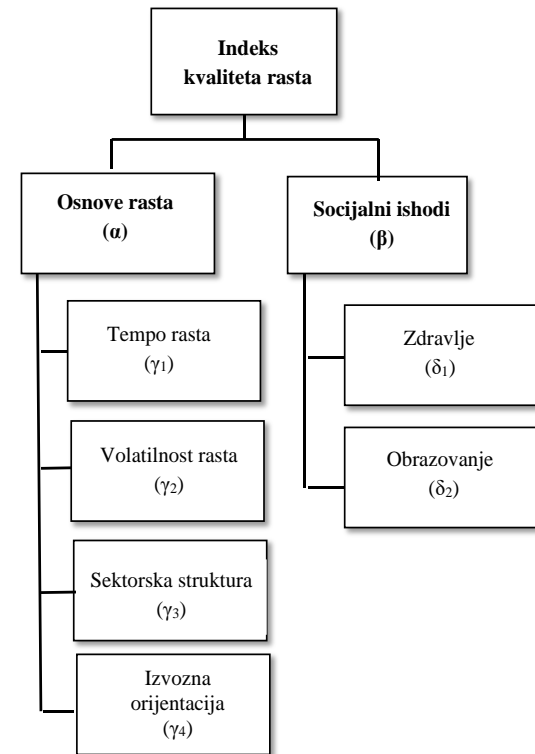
Indeks kvaliteta rasta

Osnove rasta
($\alpha$)

Socijalni ishodi
($\beta$)

Tempo rasta
($\gamma_1$)

Volatilnost rasta
($\gamma_2$)

Sektorska struktura
($\gamma_3$)

Izvozna orijentacija
($\gamma_4$)

Zdravlje
($\delta_1$)

Obrazovanje
($\delta_2$)